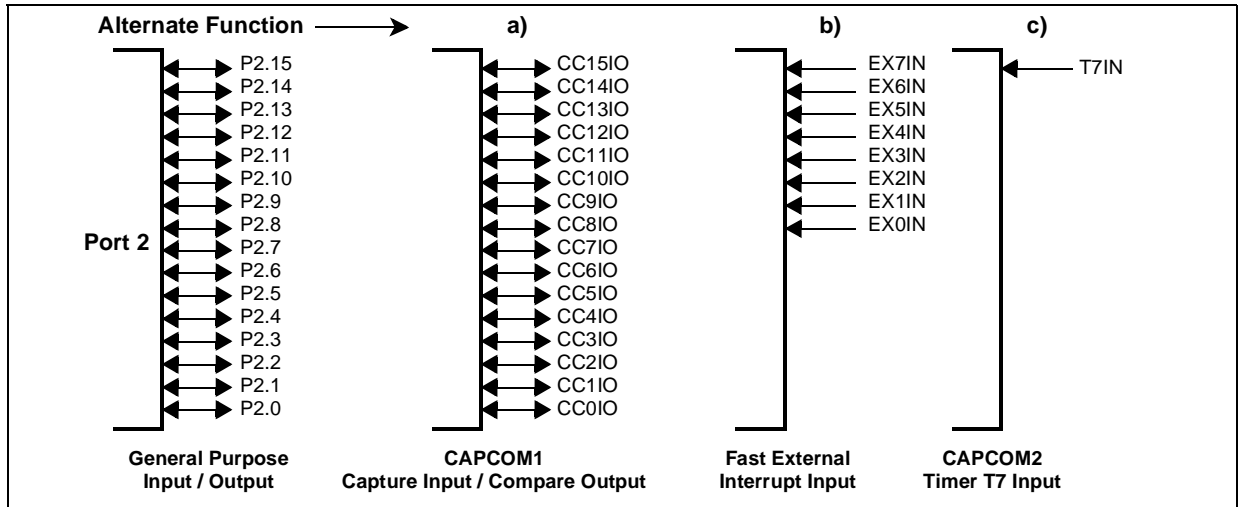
Alternate Function

a)

b)

c)

Port 2

P2.15
P2.14
P2.13
P2.12
P2.11
P2.10
P2.9
P2.8
P2.7
P2.6
P2.5
P2.4
P2.3
P2.2
P2.1
P2.0

CC15IO
CC14IO
CC13IO
CC12IO
CC11IO
CC10IO
CC9IO
CC8IO
CC7IO
CC6IO
CC5IO
CC4IO
CC3IO
CC2IO
CC1IO
CC0IO

EX7IN
EX6IN
EX5IN
EX4IN
EX3IN
EX2IN
EX1IN
EX0IN

T7IN

General Purpose
Input / Output

CAPCOM1
Capture Input / Compare Output

Fast External
Interrupt Input

CAPCOM2
Timer T7 Input